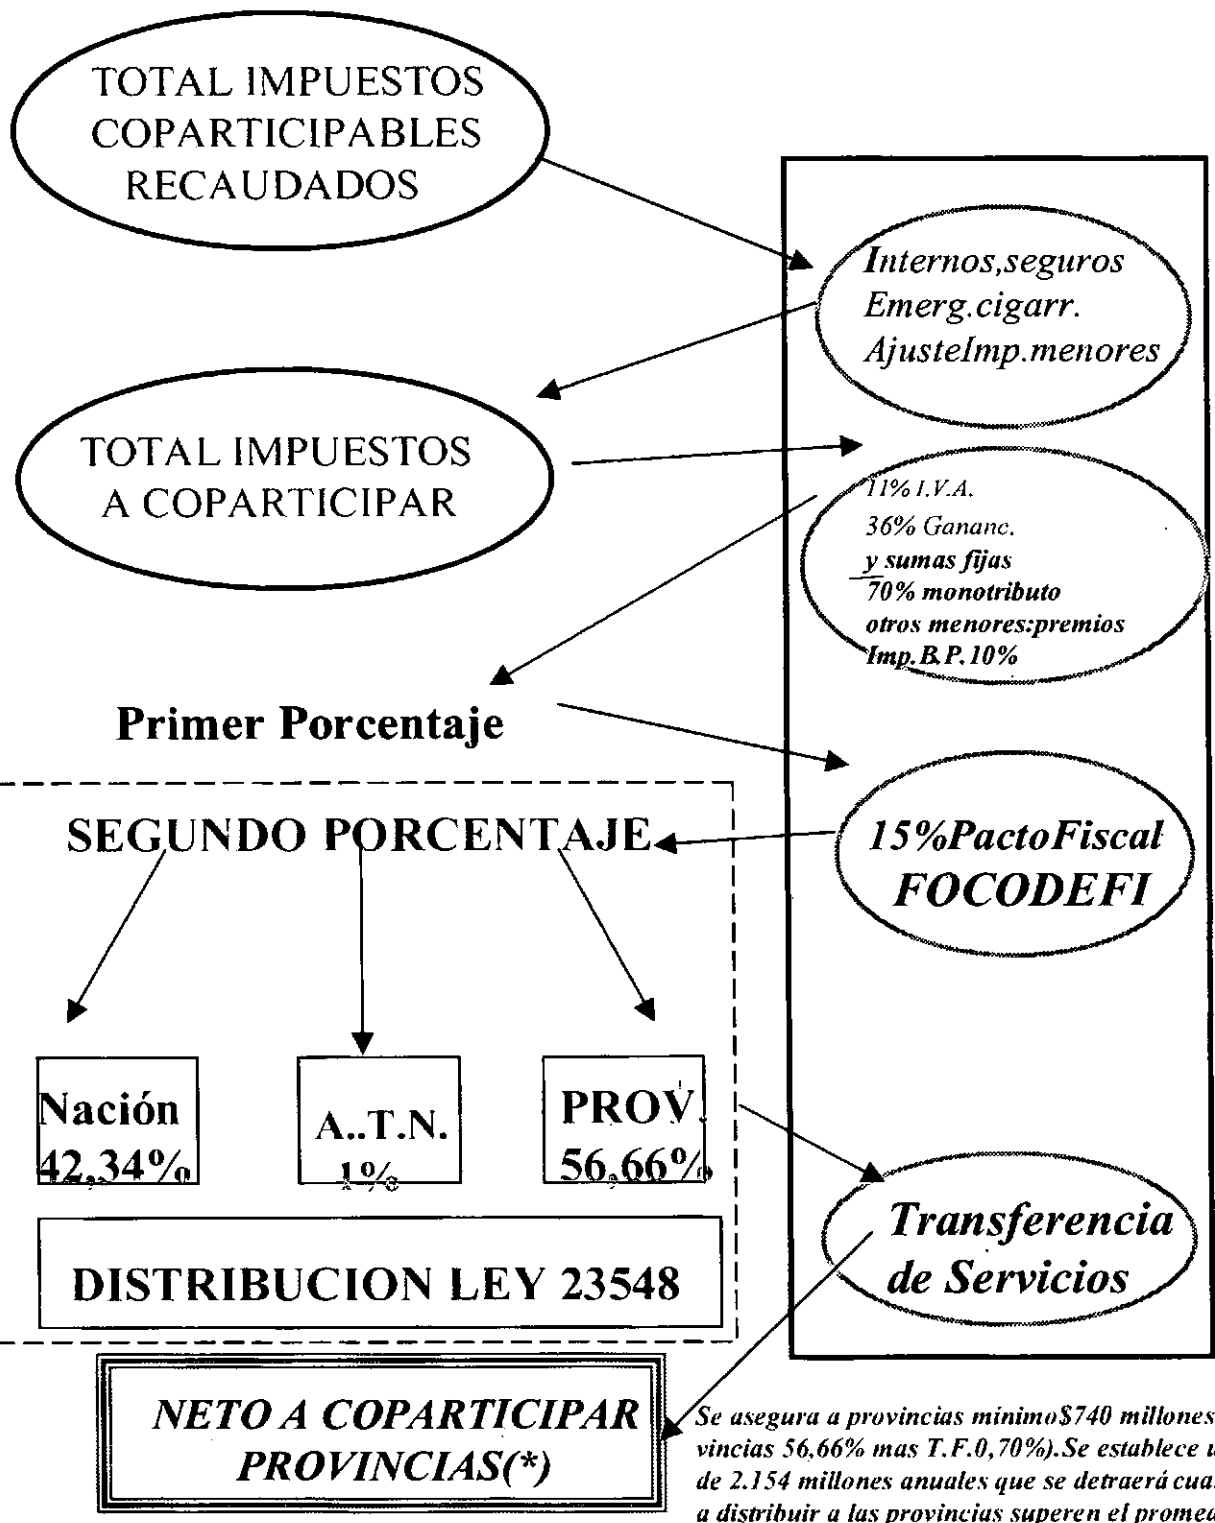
TOTAL IMPUESTOS COPARTICIPABLES RECAUDADOS

Internos,seguros Emerg.cigarr. AjusteImp.menores

TOTAL IMPUESTOS A COPARTICIPAR

11% I.V.A.
36% Gananc.
y sumas fijas
70% monotributo
otros menores:premios
Imp.B.P.10%

Primer Porcentaje

SEGUNDO PORCENTAJE

15%PactoFiscal FOCODEFI

Nación 42,34%

A..T.N. 1%

PROV. 56,66%

Transferencia de Servicios

DISTRIBUCION LEY 23548

NETO A COPARTICIPAR PROVINCIAS(*)

Se asegura a provincias minimo$740 millones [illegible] vincias 56,66% mas T.F.0,70%).Se establece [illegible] de 2.154 millones anuales que se detraerá cua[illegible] a distribuir a las provincias superen el promed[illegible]